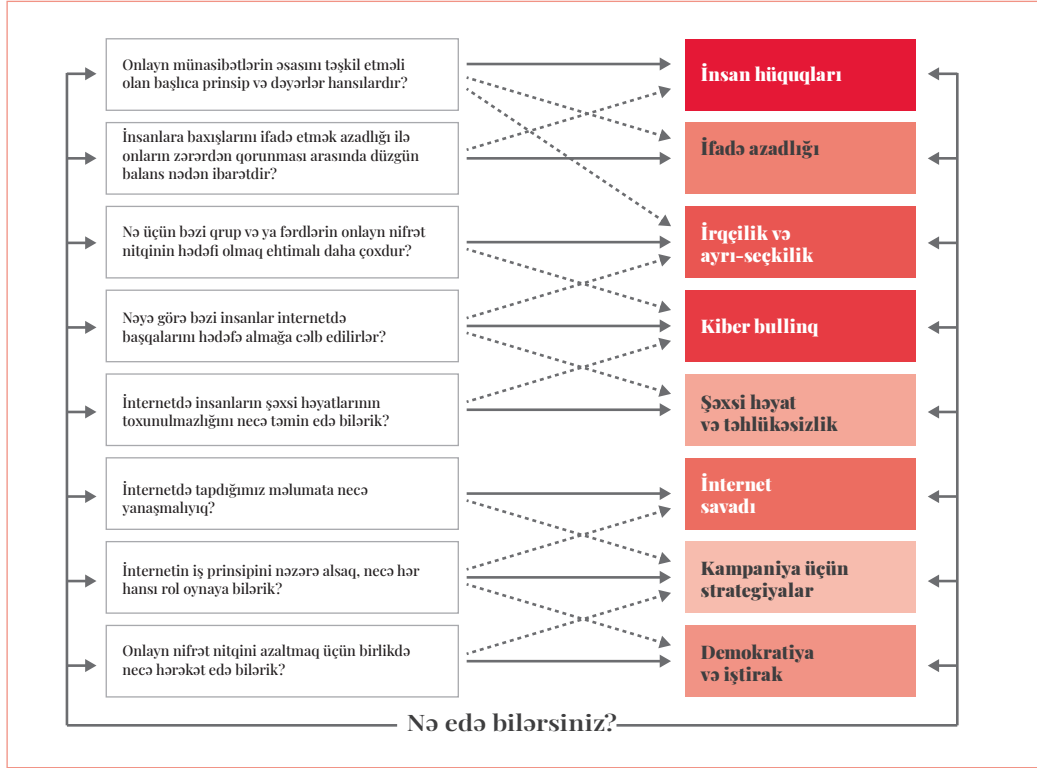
Onlayn münasibətlərin əsasını təşkil etməli olan başlıca prinsip və dəyərlər hansılardır?

İnsanlara baxışlarını ifadə etmək azadlığı ilə onların zərərdən qorunması arasında düzgün balans nədən ibarətdir?

Nə üçün bəzi qrup və ya fərdlərin onlayn nifrət nitqinin hədəfi olmaq ehtimalı daha çoxdur?

Nəyə görə bəzi insanlar internetdə başqalarını hədəfə almağa cəlb edilirlər?

İnternetdə insanların şəxsi həyatlarının toxunulmazlığını necə təmin edə bilərik?

İnternetdə tapdığımız məlumata necə yanaşmalıyıq?

İnternetin iş prinsipini nəzərə alsaq, necə hər hansı rol oynaya bilərik?

Onlayn nifrət nitqini azaltmaq üçün birlikdə necə hərəkət edə bilərik?

İnsan hüquqları

İfadə azadlığı

İrqçilik və ayrı-seçkilik

Kiber bullinq

Şəxsi həyat və təhlükəsizlik

İnternet savadı

Kampaniya üçün strategiyalar

Demokratiya və iştirak

Nə edə bilərsiniz?